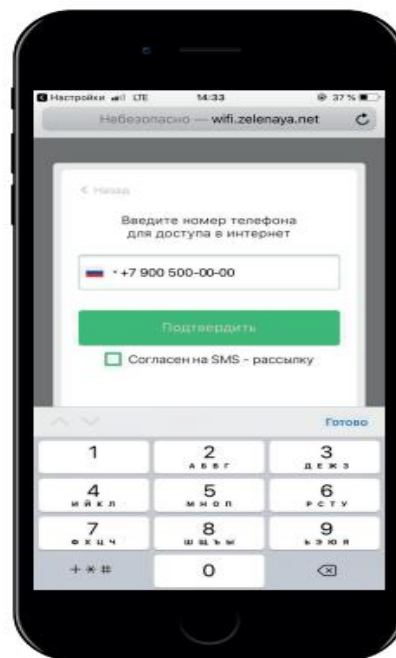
Настройки LTE 14:33 37 %

Небезопасно — wifi.zelenaya.net

< Назад

Введите номер телефона для доступа в интернет

+7 900 500-00-00

Подтвердить

Согласен на SMS - рассылку

Готово

1
2 АБВГ
3 ДЕЖЗ
4 ИЙКЛ
5 МНОП
6 РСТУ
7 ФХЦЧ
8 ШЩЪЫ
9 ЬЭЮЯ
+ * #
0